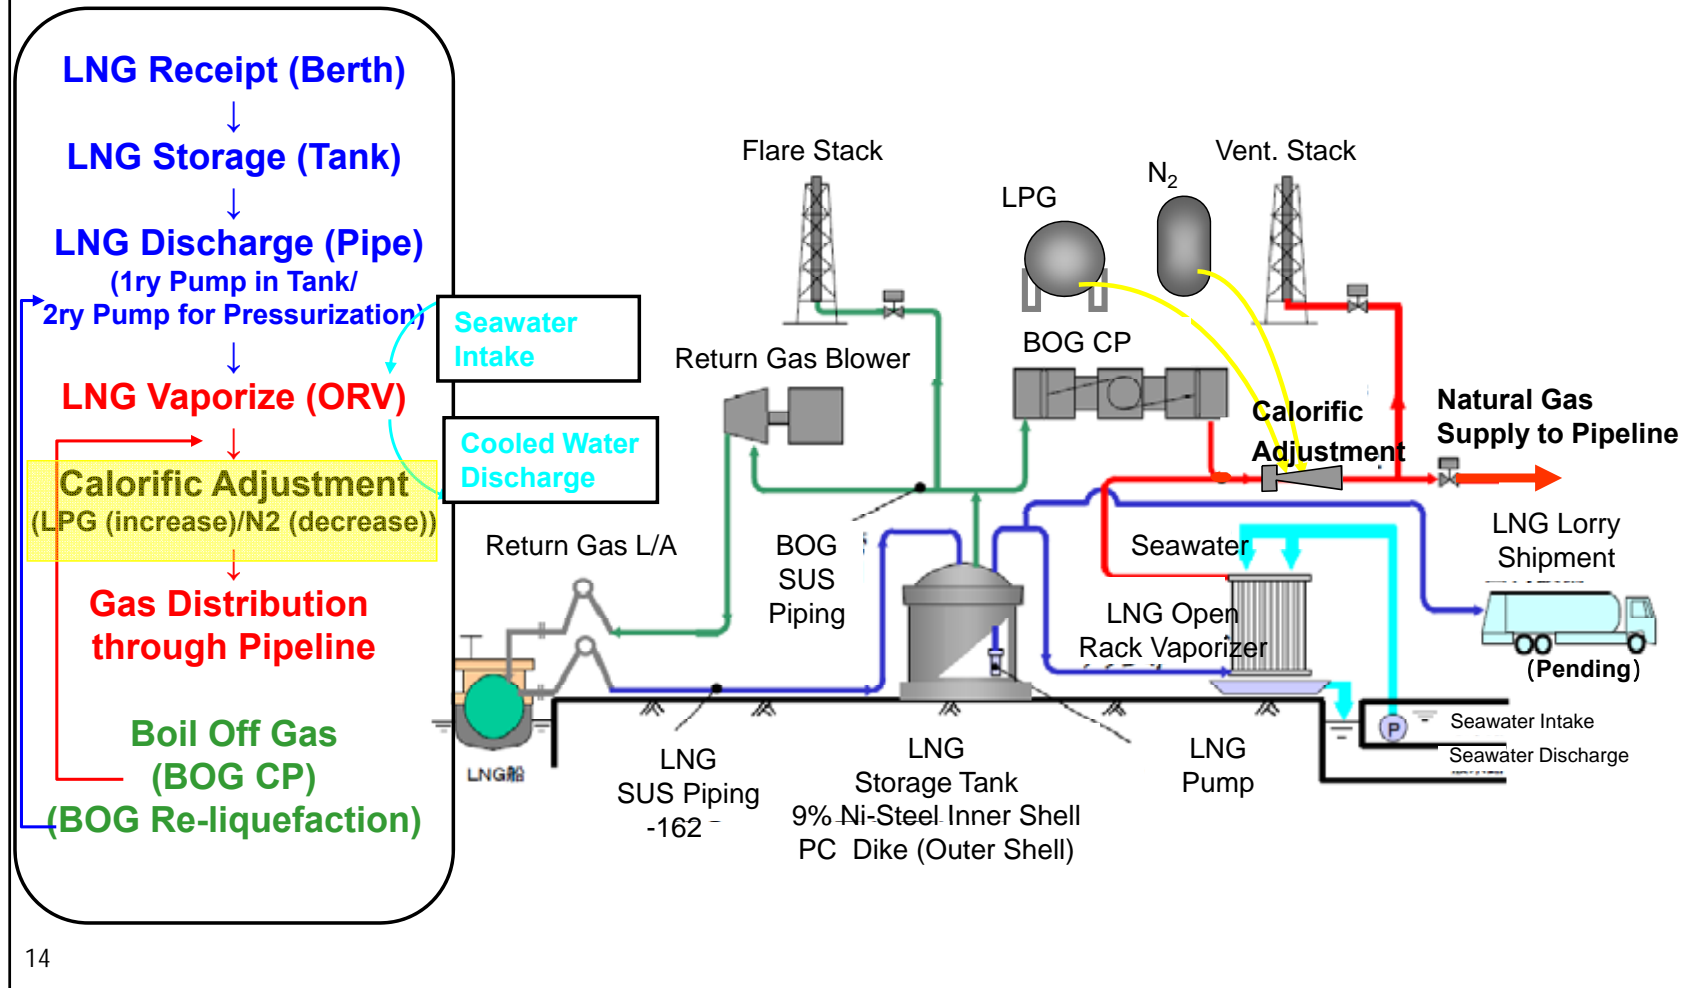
LNG Receipt (Berth)
↓
LNG Storage (Tank)
↓
LNG Discharge (Pipe)
(1ry Pump in Tank/
2ry Pump for Pressurization)
↓
LNG Vaporize (ORV)
↓
Calorific Adjustment
(LPG (increase)/N2 (decrease))
↓
Gas Distribution through Pipeline

Boil Off Gas
(BOG CP)
(BOG Re-liquefaction)

Seawater Intake

Cooled Water Discharge

Flare Stack

LPG

$N_2$

Vent. Stack

Return Gas Blower

BOG CP

Calorific Adjustment

Natural Gas Supply to Pipeline

Return Gas L/A

BOG SUS Piping

Seawater

LNG Lorry Shipment

LNG Open Rack Vaporizer

(Pending)

Seawater Intake

Seawater Discharge

LNG船

LNG SUS Piping -162

LNG Storage Tank
9% Ni-Steel Inner Shell
PC Dike (Outer Shell)

LNG Pump

14